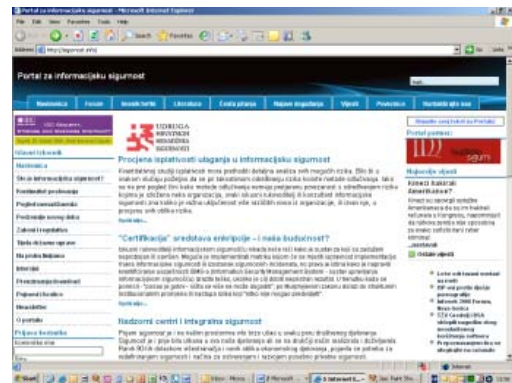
Portal za informacijsku sigurnost - Microsoft Internet Explorer

File Edit View Favorites Tools Help

Back Search Favorites

Address http://sigurnost.info/

Go Links

Portal za informacijsku sigurnost

Traži

Naslovnica | Forum | Inovativni | Literatura | Česta pitanja | Najave događanja | Vijesti | Povezice | Naslovnica s top news

Glavni izbornik

Naslovnica

Što je informacijska sigurnost?

Kontinuitet poslovanja

Projekt normalizacije

Postupak razvoja

Zakoni i regulativa

Tijela državne uprave

Na prvim linijama

Intervjui

Preuzimanje dokumenata

Pojmovi i kratice

Mapa stranica

O portalu

Prijava korisnika

Korisničko ime

UDRUGA HRVATSKIH MENADŽERA SIGURNOSTI

Procjena isplativosti ulaganja u informacijsku sigurnost

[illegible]

Više...

"Certifikacija" sredstava enkripcije - i naša budućnost?

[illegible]

Više...

Nadzorni centri i integralna sigurnost

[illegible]

Dodaj ovaj link na Portalu

Portal partneri

Najnovije vijesti

Koliko košta Ameriku?

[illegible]

Ostale vijesti

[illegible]

Start

Internet